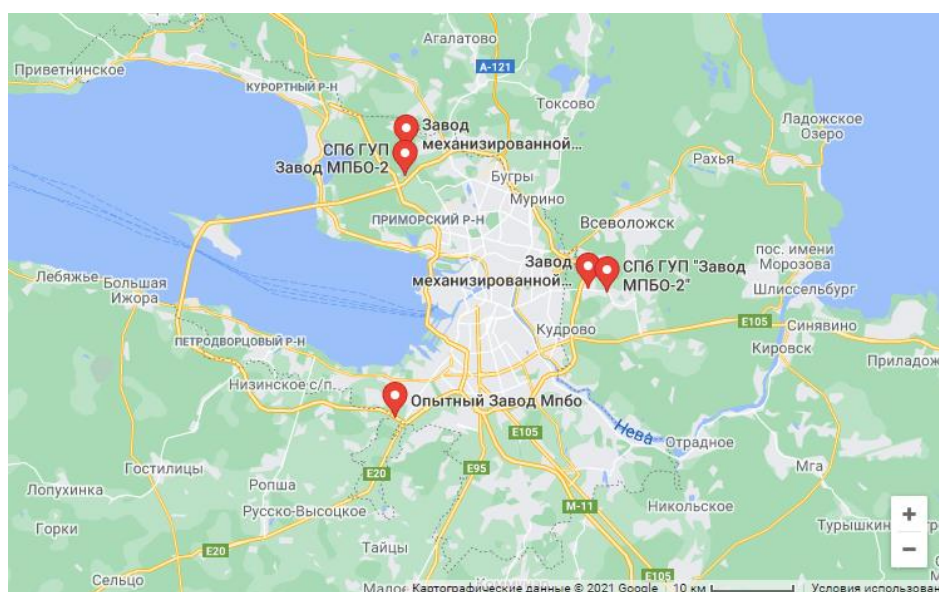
Агалатово
Приветнинское
A-121
КУРОРТНЫЙ Р-Н
Токсово
Ладожское Озеро
Завод механизированной...
СПб ГУП Завод МПБО-2
Рахья
Бугры
Мурино
ПРИМОРСКИЙ Р-Н
Всеволожск
пос. имени Морозова
Завод механизированной...
СПб ГУП "Завод МПБО-2"
Лебяжье
Большая Ижора
Шлиссельбург
ПЕТРОДВОРЦОВЫЙ Р-Н
Кудрово
E105
Синявино
Кировск
Приладож
Низинское с/п.
Опытный Завод Мпбо
E105
Нева
Отрадное
E20
E95
Гостилицы
Мга
Лопухинка
Ропша
Русско-Высоцкое
M-11
Никольское
Горки
Турышкин
E20
Тайцы
Сельцо
E105
Малое
Картографические данные © 2021 Google
10 км
Условия использован
+
−